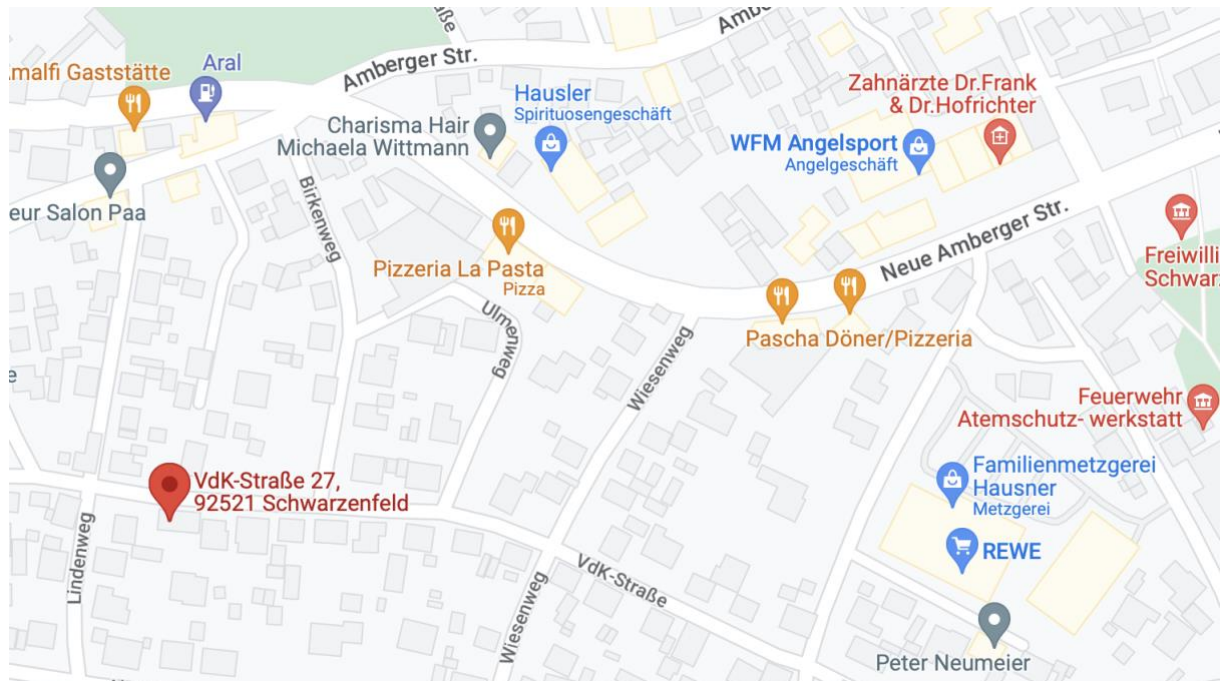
ße
Amber
malfi Gaststätte
Aral
Amberger Str.
Hausler
Spirituosengeschäft
Zahnärzte Dr.Frank & Dr.Hofrichter
Charisma Hair Michaela Wittmann
WFM Angelsport
Angelgeschäft
eur Salon Paa
Birkenweg
Pizzeria La Pasta
Pizza
Neue Amberger Str.
Freiwilli
Schwarz
Ulmenweg
Wiesenweg
Pascha Döner/Pizzeria
e
Feuerwehr
Atemschutz- werkstatt
Familienmetzgerei Hausner
Metzgerei
VdK-Straße 27, 92521 Schwarzenfeld
REWE
Lindenweg
VdK-Straße
Wiesenweg
Peter Neumeier